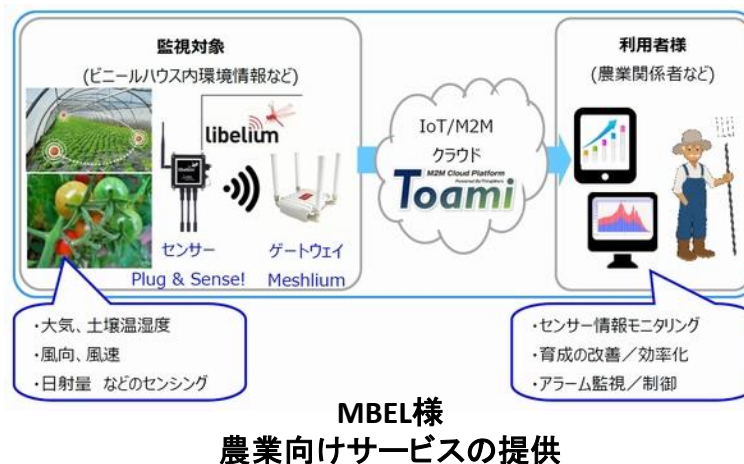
監視対象
(ビニールハウス内環境情報など)

libelium

センサー
Plug & Sense!

ゲートウェイ
Meshlium

IoT/M2M
クラウド
M2M Cloud Platform
Toami

利用者様
(農業関係者など)

・大気、土壌温湿度
・風向、風速
・日射量 などのセンシング

・センサー情報モニタリング
・育成の改善/効率化
・アラーム監視/制御

MBEL様
農業向けサービスの提供